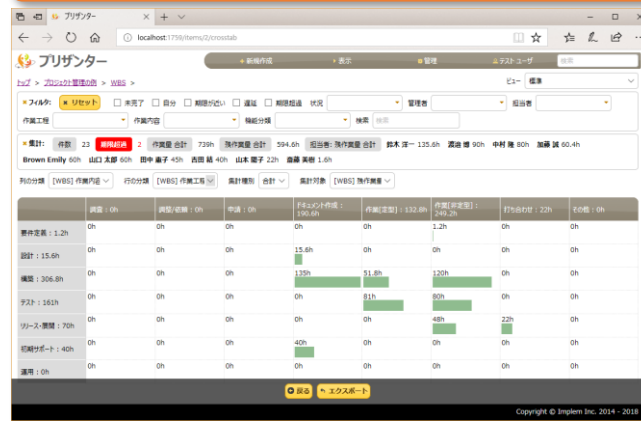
プリザンター × + ∨

localhost:1759/items/2/crosstab

プリザンター

+ 新規作成 ▾ 表示 ⚙ 管理 ▾ テストユーザ 検索

トップ > プロジェクト管理の例 > WBS >

ビュー 標準

フィルタ: リセット □ 未完了 □ 自分 □ 期限が近い □ 遅延 □ 期限超過 状況 管理者 担当者

作業工程 作業内容 機能分類 検索 検索

集計: 件数 23 期限超過 2 作業量 合計 739h 予作業量 合計 594.6h 担当者: 予作業量 合計 鈴木 洋一 135.6h 渡辺 博 90h 中村 陸 80h 加藤 誠 60.4h Brown Emily 60h 山口 太郎 60h 田中 直子 45h 吉田 絵 40h 山本 聡子 22h 斎藤 美樹 1.6h

列の分類 [WBS] 作業内容 行の分類 [WBS] 作業工程 集計種別 合計 集計対象 [WBS] 予作業量

| | 調査 : 0h | 調整/折衝 : 0h | 申請 : 0h | ドキュメント作成 : 190.6h | 作業[定型] : 132.8h | 作業[非定型] : 249.2h | 打ち合わせ : 22h | その他 : 0h |
|---|---|---|---|---|---|---|---|---|
| 要件定義 : 1.2h | 0h | 0h | 0h | 0h | 0h | 1.2h | 0h | 0h |
| 設計 : 15.6h | 0h | 0h | 0h | 15.6h | 0h | 0h | 0h | 0h |
| 構築 : 306.8h | 0h | 0h | 0h | 135h | 51.8h | 120h | 0h | 0h |
| テスト : 161h | 0h | 0h | 0h | 0h | 81h | 80h | 0h | 0h |
| リリース・展開 : 70h | 0h | 0h | 0h | 0h | 0h | 48h | 22h | 0h |
| 初期サポート : 40h | 0h | 0h | 0h | 40h | 0h | 0h | 0h | 0h |
| 運用 : 0h | | | | | | | | |

戻る エクスポート

Copyright © Implem Inc. 2014 - 2018